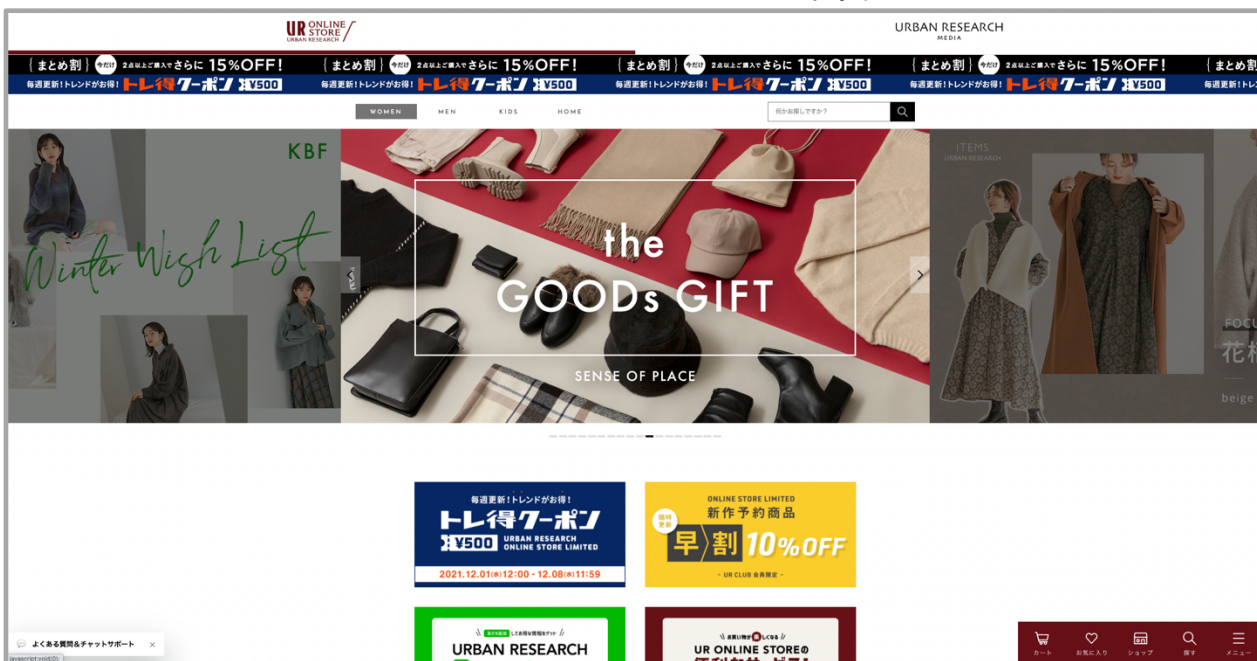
UR ONLINE STORE URBAN RESEARCH

URBAN RESEARCH MEDIA

{まとめ割} 今だけ 2点以上ご購入でさらに 15%OFF! {まとめ割} 今だけ 2点以上ご購入でさらに 15%OFF! {まとめ割} 今だけ 2点以上ご購入でさらに 15%OFF! {まとめ割} 今だけ 2点以上ご購入でさらに 15%OFF!

毎週更新!トレンドがお得! トレ得クーポン ¥500 毎週更新!トレンドがお得! トレ得クーポン ¥500 毎週更新!トレンドがお得! トレ得クーポン ¥500 毎週更新!トレンドがお得! トレ得クーポン ¥500

WOMEN MEN KIDS HOME

何かお探しですか?

KBF

Winter Wish List

the GOODs GIFT

SENSE OF PLACE

ITEMS URBAN RESEARCH

FOCU

花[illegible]

beige

毎週更新!トレンドがお得!
トレ得クーポン
¥500 URBAN RESEARCH ONLINE STORE LIMITED
2021.12.01(水)12:00 - 12.08(水)11:59

ONLINE STORE LIMITED
新作予約商品
期間限定
早割 10%OFF
- UR CLUB 会員限定 -

URBAN RESEARCH

UR ONLINE STOREの

よくある質問&チャットサポート ×

javascript:void(0)

カート お気に入り ショップ 探す メニュー